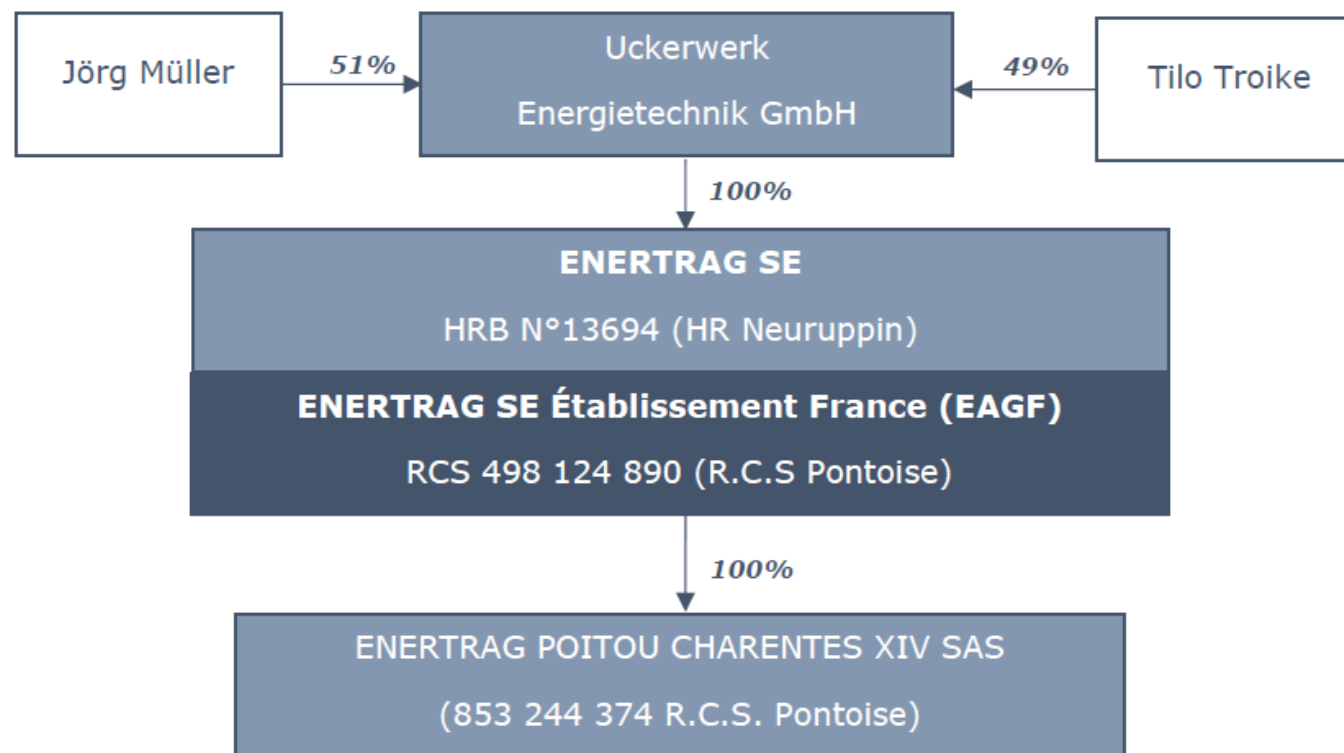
Jörg Müller

51%

Uckerwerk

Energietechnik GmbH

49%

Tilo Troike

100%

ENERTRAG SE

HRB N°13694 (HR Neuruppin)

ENERTRAG SE Établissement France (EAGF)

RCS 498 124 890 (R.C.S Pontoise)

100%

ENERTRAG POITOU CHARENTES XIV SAS

(853 244 374 R.C.S. Pontoise)